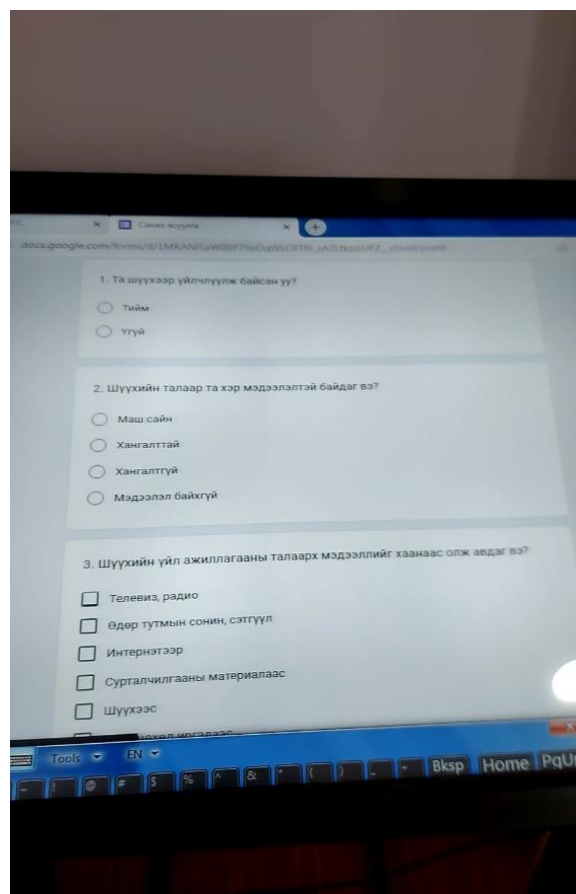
Санал асуулга

docs.google.com/forms/d/1MKANSaW0P7faDqWLCRTb_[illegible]

1. Та шүүхээр үйлчлүүлж байсан уу?

Тийм

Үгүй

2. Шүүхийн талаар та хэр мэдээлэлтэй байдаг вэ?

Маш сайн

Хангалттай

Хангалтгүй

Мэдээлэл байхгүй

3. Шүүхийн үйл ажиллагааны талаарх мэдээллийг хаанаас олж авдаг вэ?

Телевиз, радио

Өдөр тутмын сонин, сэтгүүл

Интернэтээр

Сурталчилгааны материалаас

Шүүхээс

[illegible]

Tools EN

Bksp Home PgU